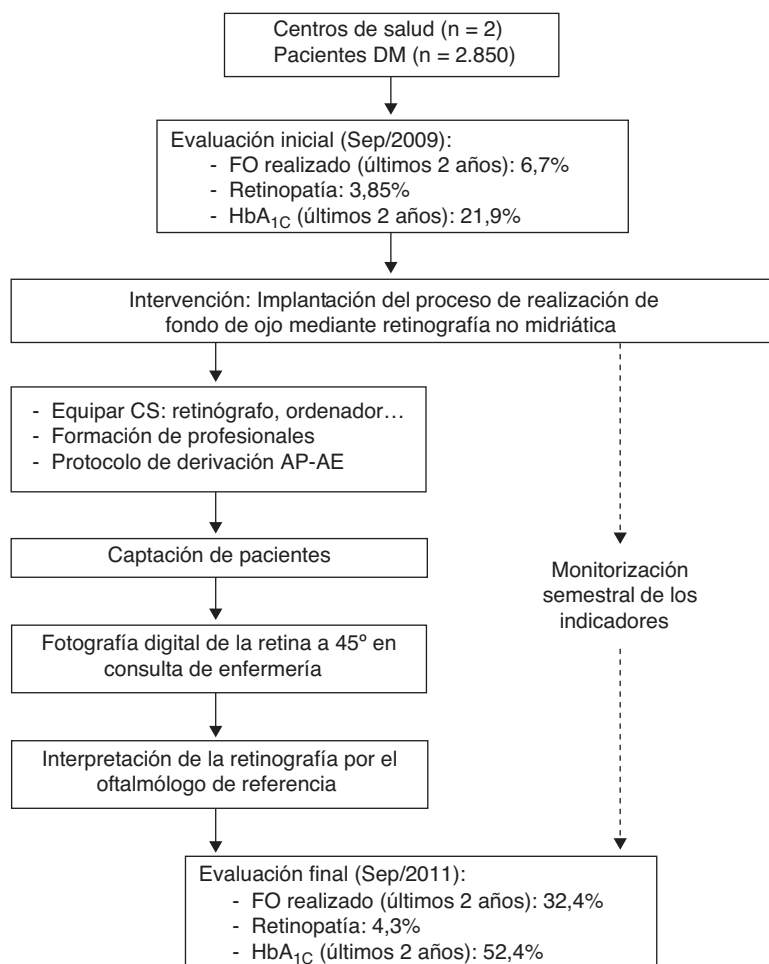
Centros de salud (n = 2)
Pacientes DM (n = 2.850)

Evaluación inicial (Sep/2009):
- FO realizado (últimos 2 años): 6,7%
- Retinopatía: 3,85%
- $HbA_{1C}$ (últimos 2 años): 21,9%

Intervención: Implantación del proceso de realización de fondo de ojo mediante retinografía no midriática

- Equipar CS: retinógrafo, ordenador…
- Formación de profesionales
- Protocolo de derivación AP-AE

Captación de pacientes

Fotografía digital de la retina a 45º en consulta de enfermería

Interpretación de la retinografía por el oftalmólogo de referencia

Monitorización semestral de los indicadores

Evaluación final (Sep/2011):
- FO realizado (últimos 2 años): 32,4%
- Retinopatía: 4,3%
- $HbA_{1C}$ (últimos 2 años): 52,4%